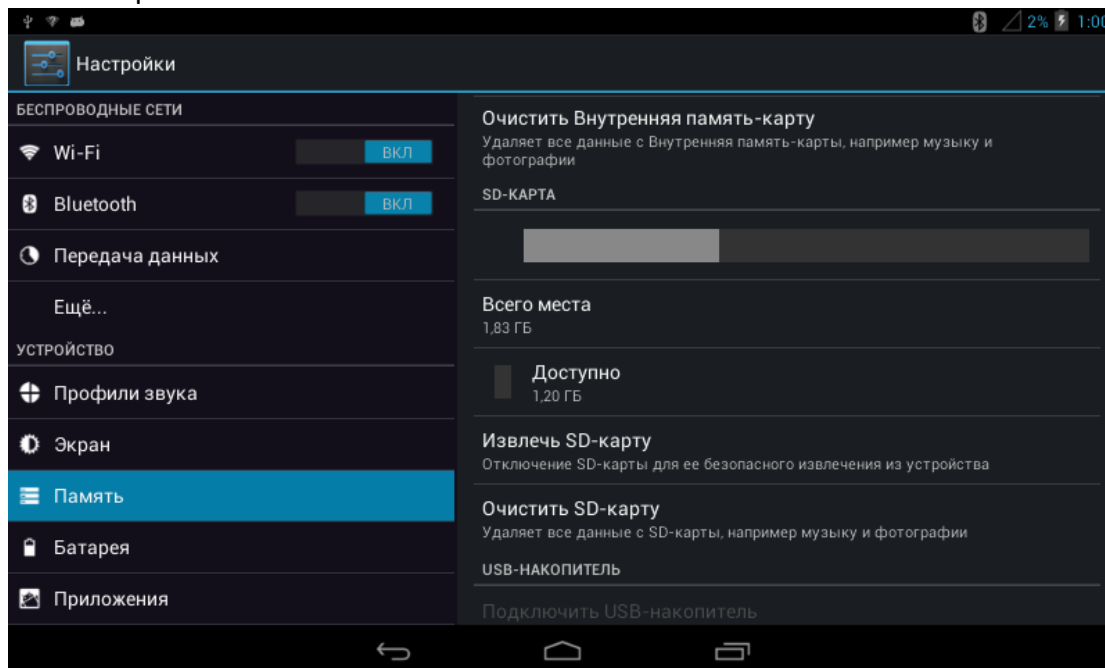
2% 1:00

Настройки

БЕСПРОВОДНЫЕ СЕТИ

Wi-Fi ВКЛ

Bluetooth ВКЛ

Передача данных

Ещё...

УСТРОЙСТВО

Профили звука

Экран

Память

Батарея

Приложения

Очистить Внутренняя память-карту
Удаляет все данные с Внутренняя память-карты, например музыку и фотографии

SD-КАРТА

Всего места
1,83 ГБ

Доступно
1,20 ГБ

Извлечь SD-карту
Отключение SD-карты для ее безопасного извлечения из устройства

Очистить SD-карту
Удаляет все данные с SD-карты, например музыку и фотографии

USB-НАКОПИТЕЛЬ

Подключить USB-накопитель